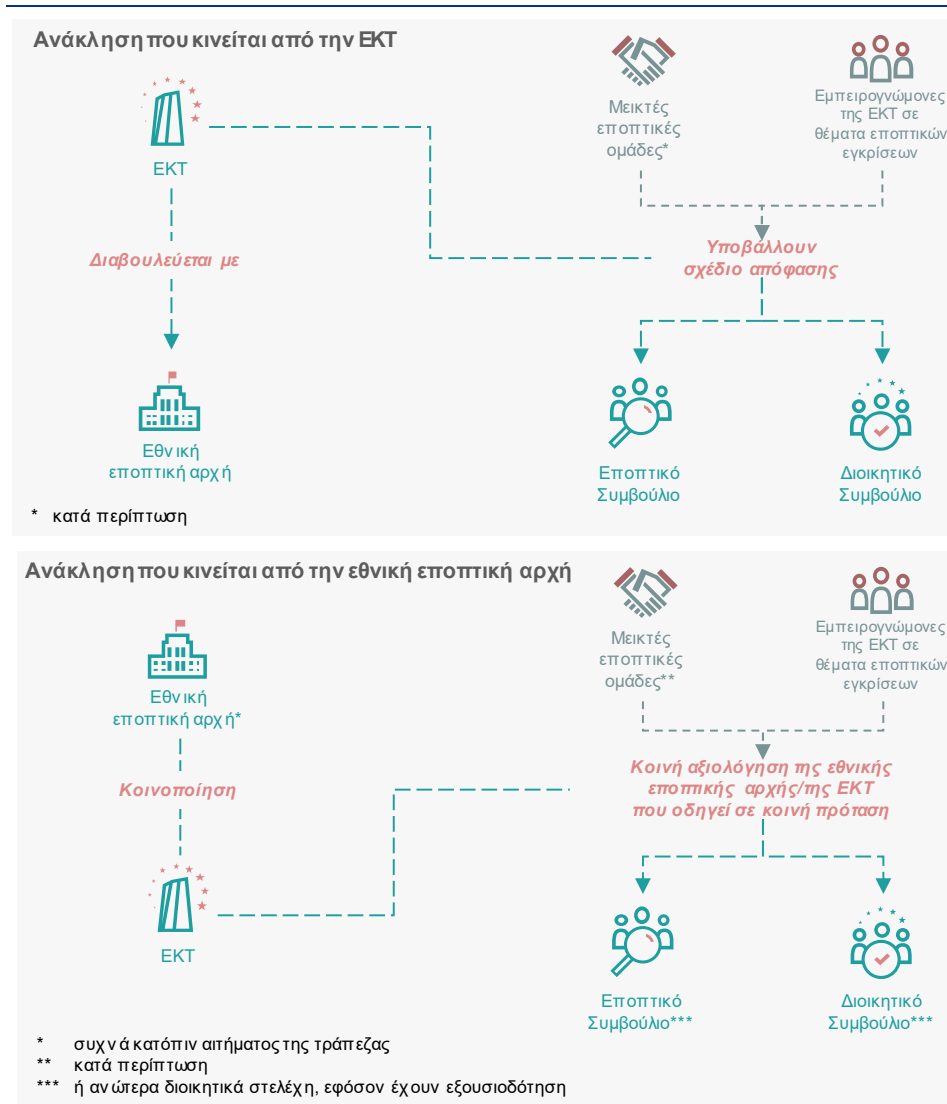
Ανάκληση που κινείται από την ΕΚΤ

ΕΚΤ

Διαβουλεύεται με

Εθνική εποπτική αρχή

Μεικτές εποπτικές ομάδες*

Εμπειρογνώμονες της ΕΚΤ σε θέματα εποπτικών εγκρίσεων

Υποβάλλουν σχέδιο απόφασης

Εποπτικό Συμβούλιο

Διοικητικό Συμβούλιο

* κατά περίπτωση

Ανάκληση που κινείται από την εθνική εποπτική αρχή

Εθνική εποπτική αρχή*

Κοινοποίηση

ΕΚΤ

Μεικτές εποπτικές ομάδες**

Εμπειρογνώμονες της ΕΚΤ σε θέματα εποπτικών εγκρίσεων

Κοινή αξιολόγηση της εθνικής εποπτικής αρχής/της ΕΚΤ που οδηγεί σε κοινή πρόταση

Εποπτικό Συμβούλιο***

Διοικητικό Συμβούλιο***

* συχνά κατόπιν αιτήματος της τράπεζας
** κατά περίπτωση
*** ή ανώτερα διοικητικά στελέχη, εφόσον έχουν εξουσιοδότηση